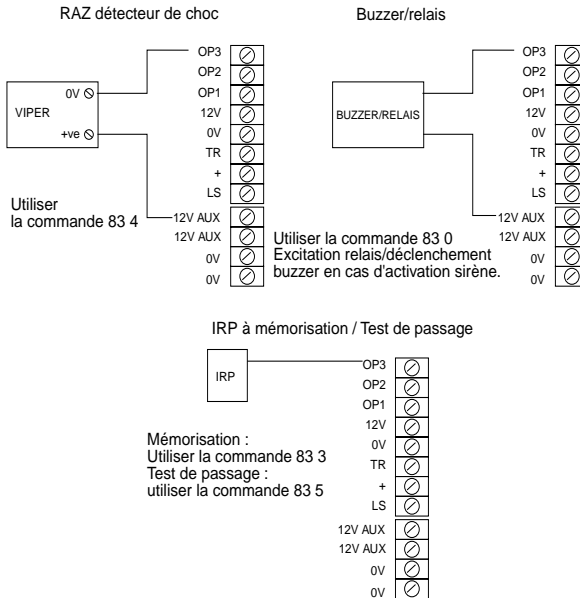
RAZ détecteur de choc

VIPER
0V
+ve

OP3
OP2
OP1
12V
0V
TR
+
LS
12V AUX
12V AUX
0V
0V

Utiliser
la commande 83 4

Buzzer/relais

BUZZER/RELAIS

OP3
OP2
OP1
12V
0V
TR
+
LS
12V AUX
12V AUX
0V
0V

Utiliser la commande 83 0
Excitation relais/déclenchement buzzer en cas d'activation sirène.

IRP à mémorisation / Test de passage

IRP

OP3
OP2
OP1
12V
0V
TR
+
LS
12V AUX
12V AUX
0V
0V

Mémorisation :
Utiliser la commande 83 3
Test de passage :
utiliser la commande 83 5